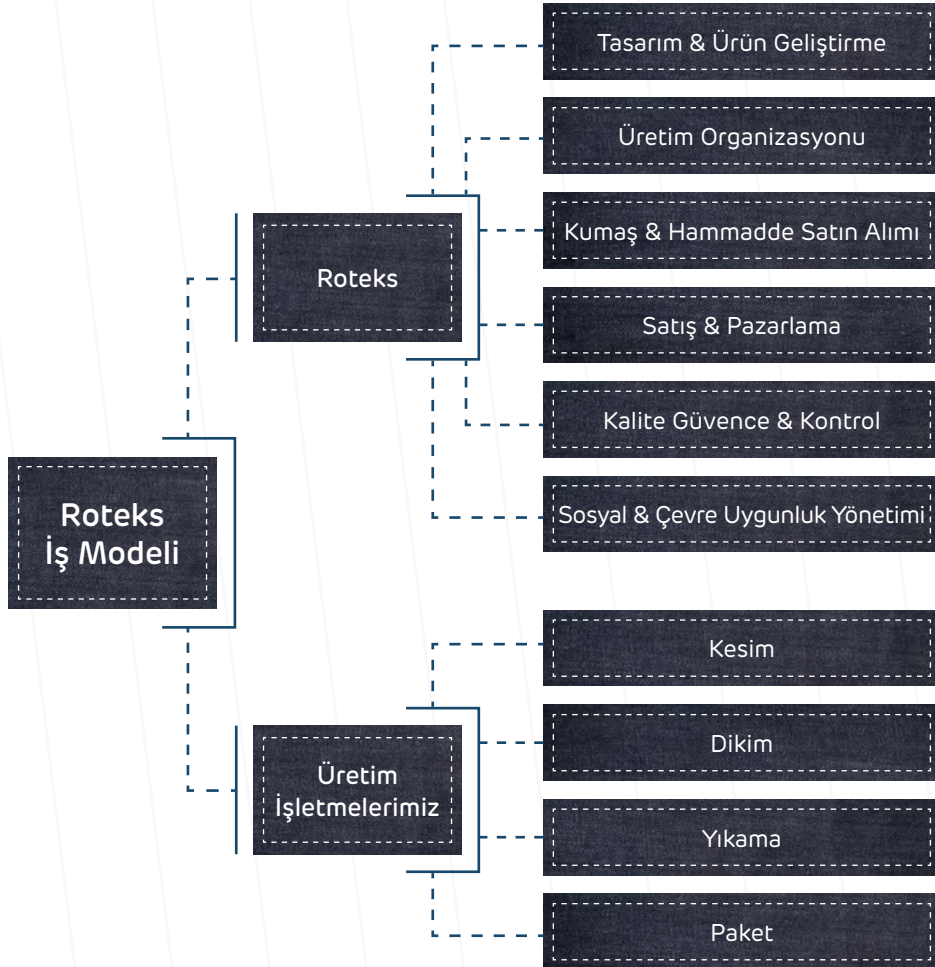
Roteks
İş Modeli

Roteks

Tasarım & Ürün Geliştirme

Üretim Organizasyonu

Kumaş & Hammadde Satın Alımı

Satış & Pazarlama

Kalite Güvence & Kontrol

Sosyal & Çevre Uygunluk Yönetimi

Üretim
İşletmelerimiz

Kesim

Dikim

Yıkama

Paket